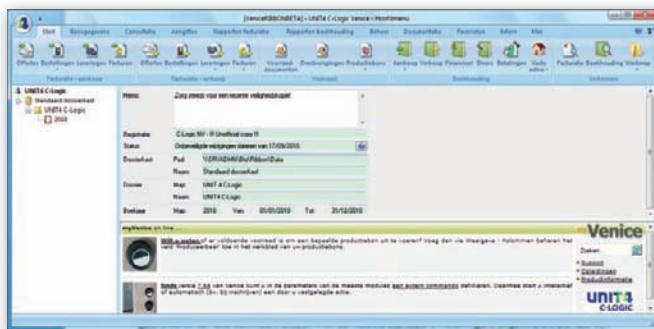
[VeniceRIBBONBETA] - UNIT4 C-Logic Venice \ Hoofdmenu

Start Basisgegevens Consultatie Aangiften Rapporten facturatie Rapporten boekhouding Beheer Documenten Favorieten Extern Hulp

Offertes Bestellingen Leveringen Facturen Offertes Bestellingen Leveringen Facturen Voorraad documenten Dossiergegevens Productiebons Aankoop Verkoop Financieel Divers Betalingen Verdeling Facturatie Boekhouding Webshop

Facturatie - aankoop Facturatie - verkoop Voorraad Boekhouding Verkenners

UNIT4 C-Logic
Standaard dossierkast
UNIT4 C-Logic
2010

Memo Zorg steeds voor een recente veiligheidskopie!

Registratie C-Logic NV - R Unofficial copy R
Status Onbeveiligde wijzigingen datteren van 17/09/2010.
Dossierkast Pad \\SRVADMIN\Bol\Ribbon\Data
Naam Standaard dossierkast
Dossier Map UNIT 4 C-Logic
Naam UNIT4 C-Logic
Boekjaar Map 2010 Van 01/01/2010 Tot 31/12/2010

myVenice on line

Venice

Wilt u weten of er voldoende voorraad is om een bepaalde productiebon uit te voeren? Vraag dan via Weergave - Kolommen beheren het veld "Produceerbaar" toe in het werkblad van uw productiebons.

Zoeken

Support
Opleidingen
Productinformatie

Sinds versie 7.44 van Venice kunt u in de parameters van de meeste modules een extern commando definiëren. Daarmee start u interactief of automatisch (bv. bij inschrijven) een door u vastgelegde actie.

UNIT4 C-LOGIC